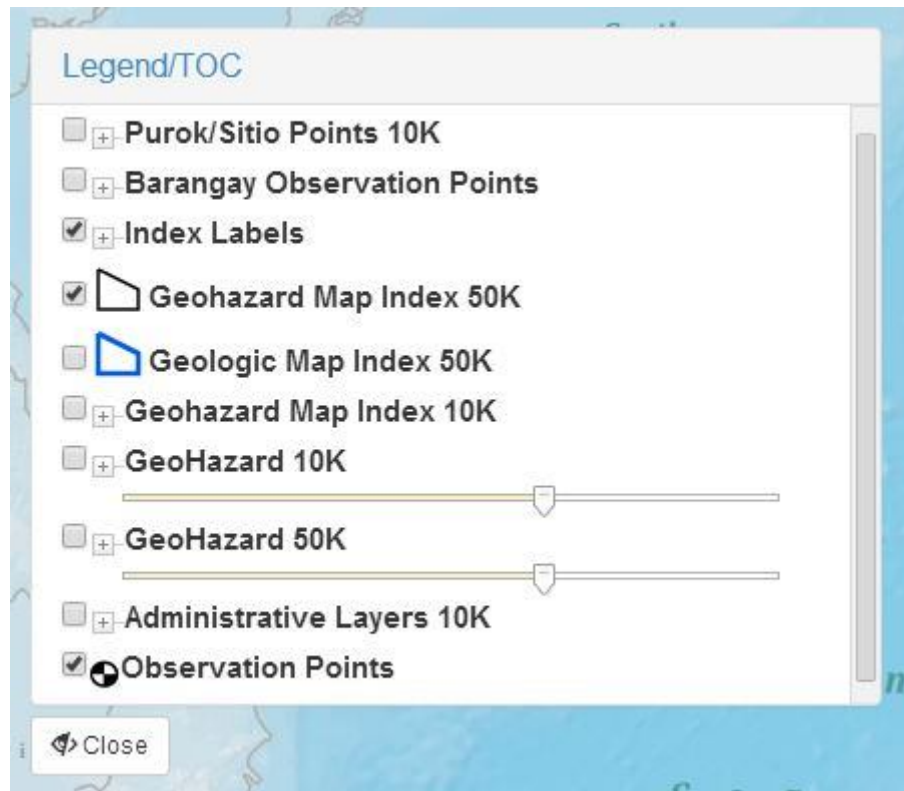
Legend/TOC

Purok/Sitio Points 10K

Barangay Observation Points

Index Labels

Geohazard Map Index 50K

Geologic Map Index 50K

Geohazard Map Index 10K

GeoHazard 10K

GeoHazard 50K

Administrative Layers 10K

Observation Points

Close